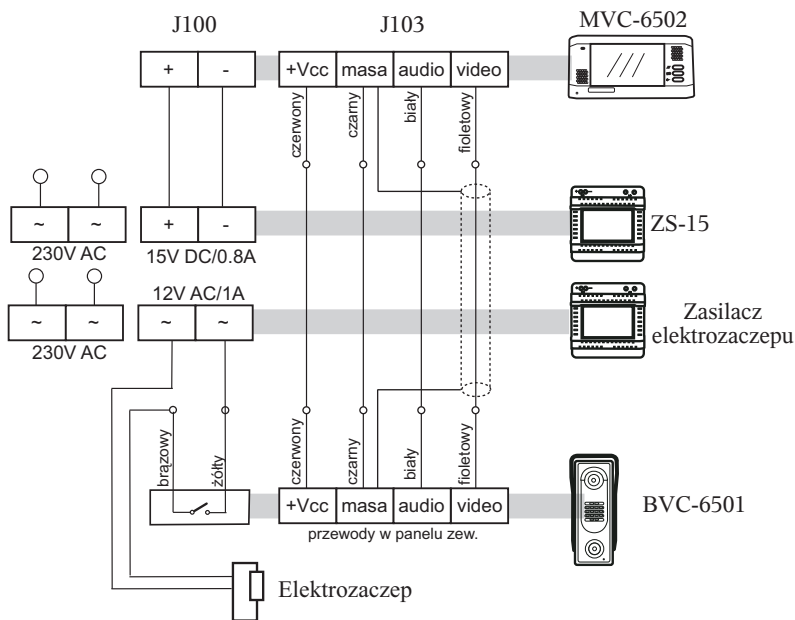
J100

J103

MVC-6502

+

-

+Vcc

masa

audio

video

czerwony

czarny

biały

fioletowy

~

~

+

-

ZS-15

230V AC

15V DC/0.8A

12V AC/1A

~

~

~

~

Zasilacz elektrozaczepu

230V AC

brązowy

żółty

czerwony

czarny

biały

fioletowy

+Vcc

masa

audio

video

BVC-6501

przewody w panelu zew.

Elektrozaczep